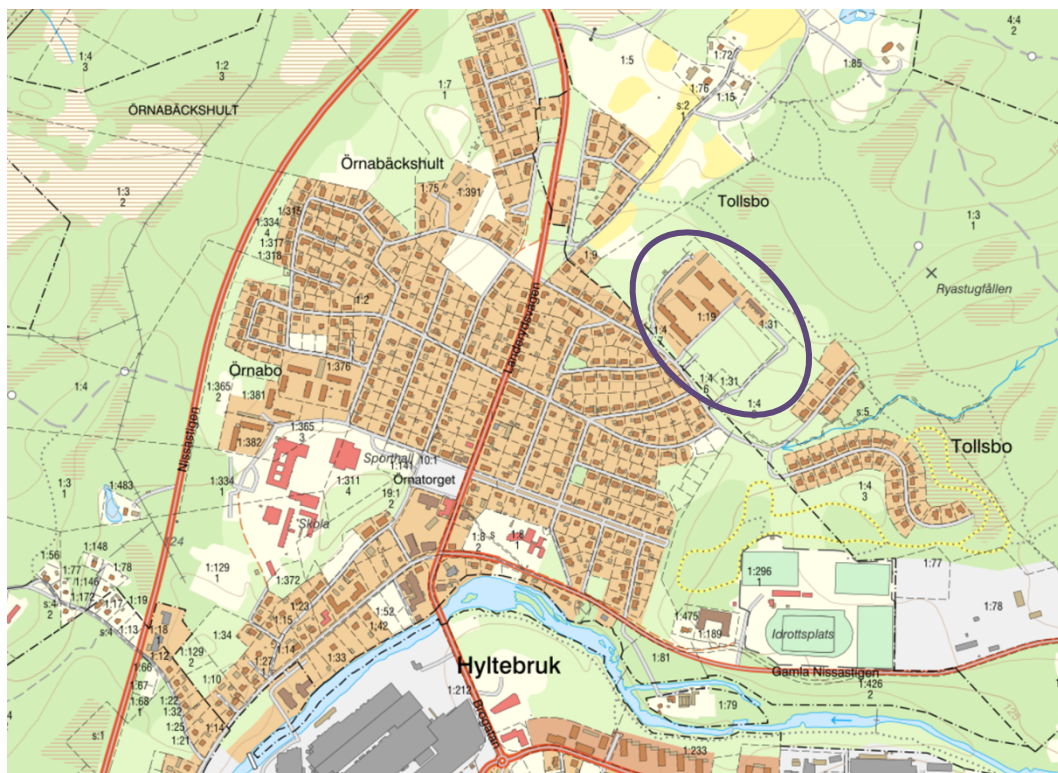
4:4
2

1:4
3

1:2
3

ÖRNABÄCKSHULT

1:7
1

1:5

1:72

1:76

1:15

1:85

s:2
1

Örnabäckshult

1:75

1:391

Tollsbo

1:3
2

1:315

1:334
4

1:317

1:318

1:2

1:9

1:3
1

Ryastugfällen

Landsvägsgatan

1:19

1:31

1:4

1:4

1:4
6

1:31

1:4

Örnabo

1:376

1:365
2

1:381

1:382

1:365
3

s:5

Tollsbo

Sporthall

1:141

10:1

Nissastigen

1:483

1:334
1

1:311
4

Örnatorget

19:1
2

1:4
3

Skola

1:8
2

1:8

1:56

1:148

1:77

1:78

1:146

1:172

1:17

1:19

s:4
2

s:4

1:13

1:129
1

1:372

1:296
1

1:77

1:78

1:18
1

1:12

1:129
2

1:34

1:23

1:15

1:52

1:42

1:475

1:189

Idrottsplats

1:66

1:14

1:27

1:33

Hyltebruk

1:81

Gamla Nissastigen

1:10

1:87

1:68
1

1:22

1:32

1:25

1:21

1:14

1:212

Storgatan

1:426
2

1:79

s:1

1:233